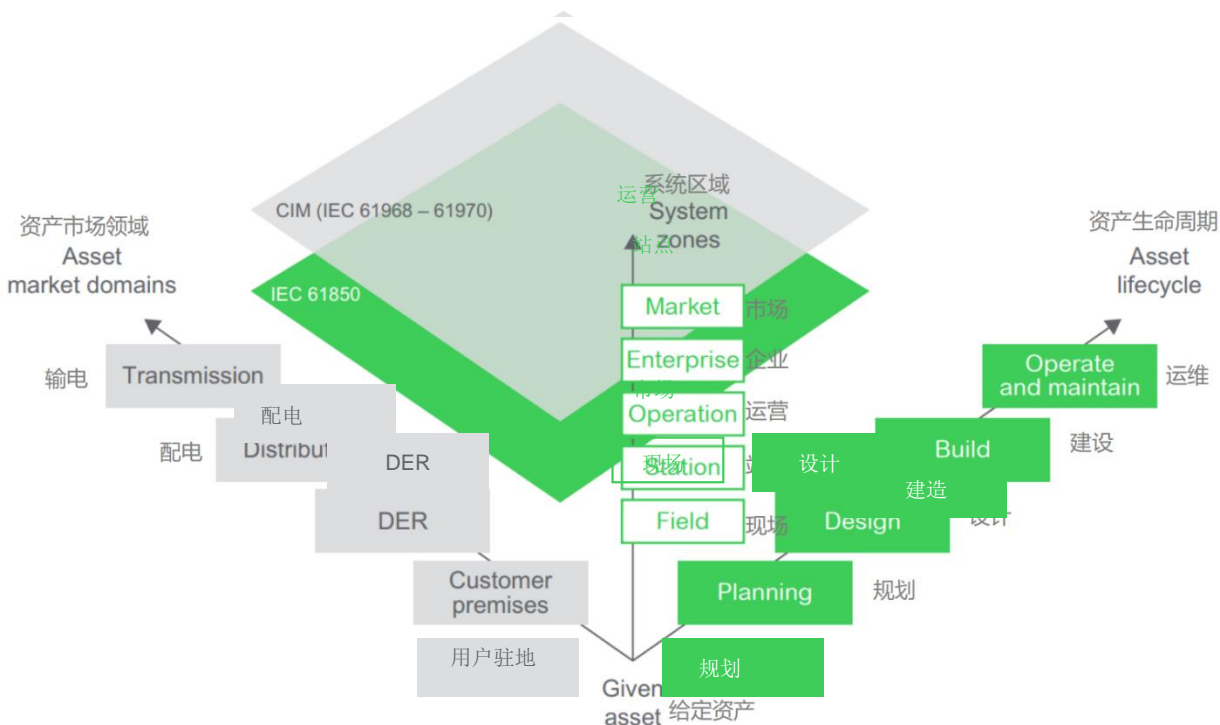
CIM (IEC 61968 – 61970)

IEC 61850

系统区域
System
zones

运营

站点

资产市场领域
Asset
market domains

资产生命周期
Asset
lifecycle

Market 市场

Enterprise 企业

市场

Operation 运营

现场

Station

Field 现场

输电 Transmission

配电

配电 Distribut

DER

DER

Customer
premises

用户驻地

Given
asset

给定资产

Operate
and maintain 运维

Build 建设

设计

建造

Design 设计

Planning 规划

规划